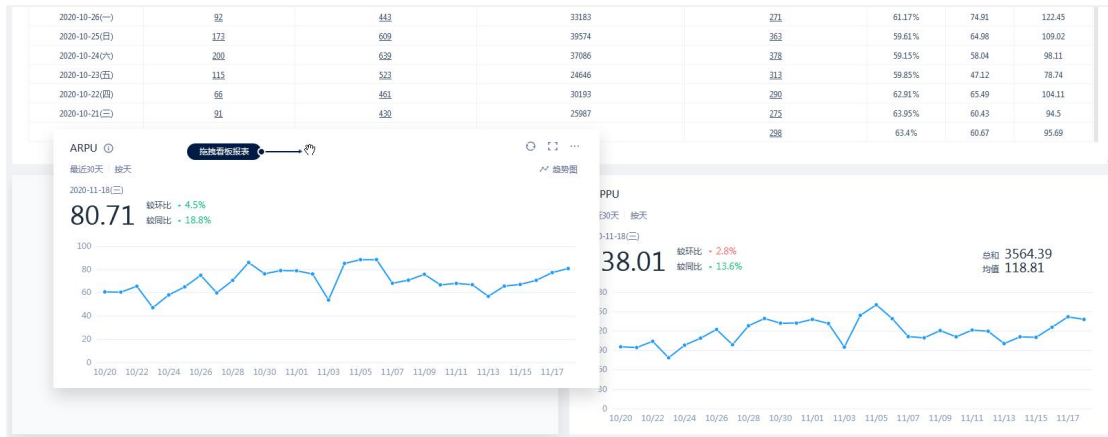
| 2020-10-26(一) | 92 | 443 | 33183 | 271 | 61.17% | 74.91 | 122.45 |
|---|---|---|---|---|---|---|---|
| 2020-10-25(日) | 173 | 609 | 39574 | 363 | 59.61% | 64.98 | 109.02 |
| 2020-10-24(六) | 200 | 639 | 37086 | 378 | 59.15% | 58.04 | 98.11 |
| 2020-10-23(五) | 115 | 523 | 24646 | 313 | 59.85% | 47.12 | 78.74 |
| 2020-10-22(四) | 66 | 461 | 30193 | 290 | 62.91% | 65.49 | 104.11 |
| 2020-10-21(三) | 91 | 430 | 25987 | 275 | 63.95% | 60.43 | 94.5 |
| | | | | 298 | 63.4% | 60.67 | 95.69 |

ARPU
拖拽看板报表
最近30天 按天
趋势图
2020-11-18(三)
80.71
较环比 • 4.5%
较同比 • 18.8%
100
80
60
40
20
0
10/20 10/22 10/24 10/26 10/28 10/30 11/01 11/03 11/05 11/07 11/09 11/11 11/13 11/15 11/17

PPU
30天 按天
0-11-18(三)
38.01
较环比 • 2.8%
较同比 • 13.6%
总和 3564.39
均值 118.81
30
50
20
30
30
0
10/20 10/22 10/24 10/26 10/28 10/30 11/01 11/03 11/05 11/07 11/09 11/11 11/13 11/15 11/17